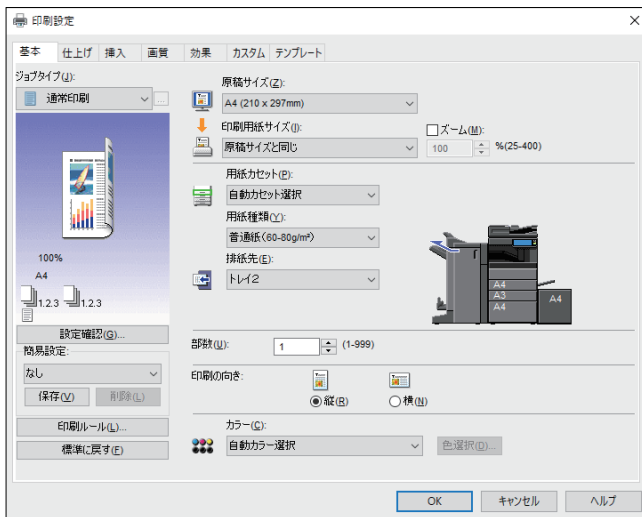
印刷設定

基本 | 仕上げ | 挿入 | 画質 | 効果 | カスタム | テンプレート

ジョブタイプ(J):
通常印刷

100%
A4
1.2.3 1.2.3

設定確認(G)...
簡易設定:
なし
保存(V) 削除(L)
印刷ルール(L)...
標準に戻す(F)

原稿サイズ(Z):
A4 (210 x 297mm)
印刷用紙サイズ(I):
原稿サイズと同じ
ズーム(M):
100 %(25-400)

用紙カセット(P):
自動カセット選択
用紙種類(Y):
普通紙(60-80g/m²)
排紙先(E):
トレイ2

A4
A3
A4
A4

部数(U): 1 (1-999)

印刷の向き:
縦(R) 横(N)

カラー(C):
自動カラー選択
色選択(D)...

OK キャンセル ヘルプ